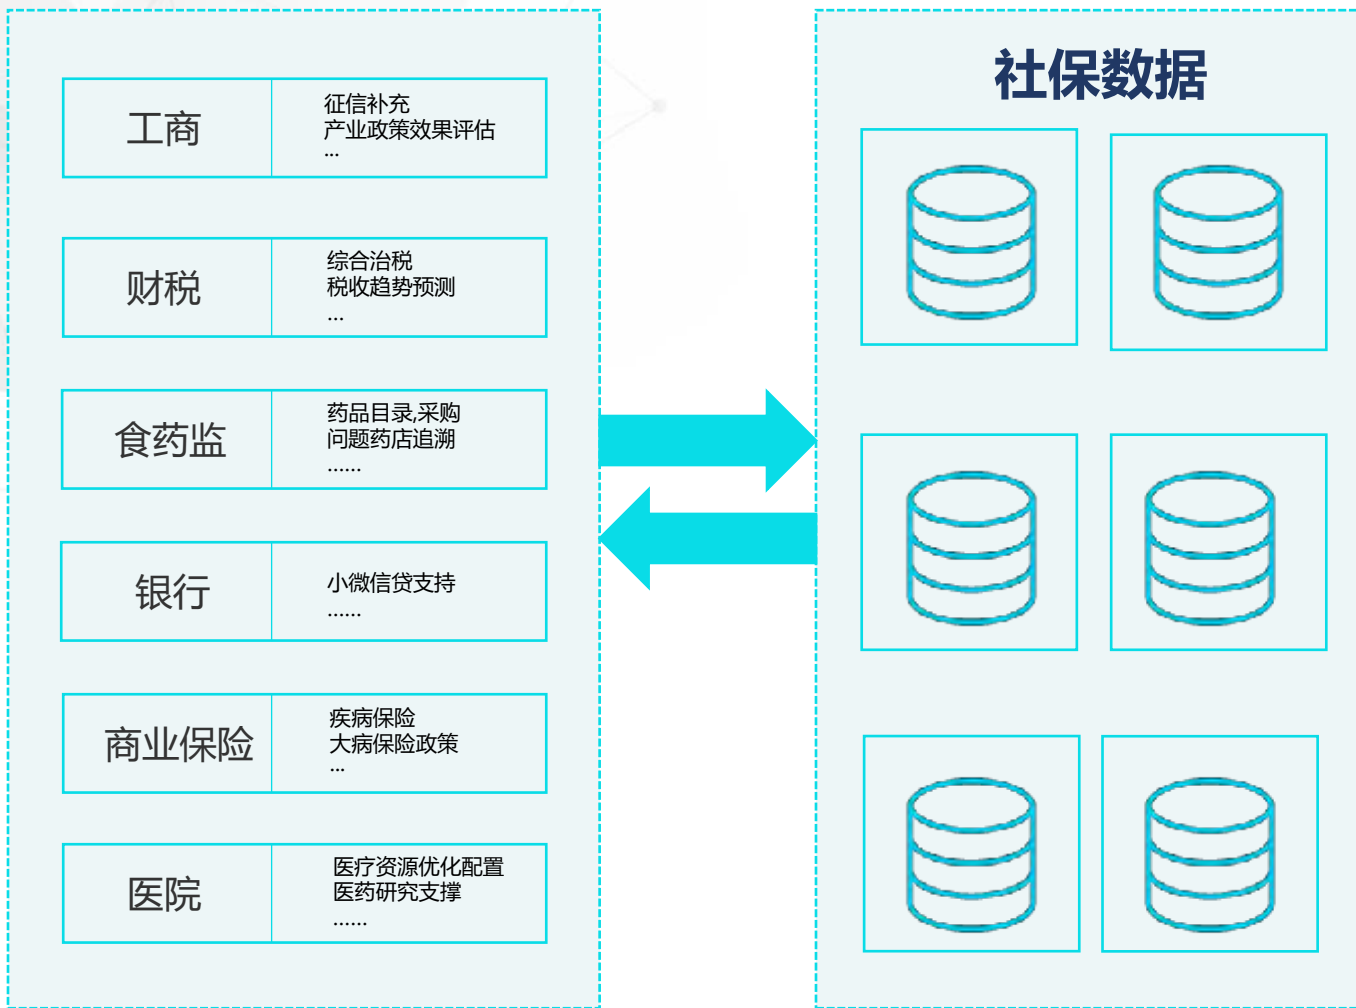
工商
征信补充
产业政策效果评估
...

财税
综合治税
税收趋势预测
...

食药监
药品目录,采购
问题药店追溯
......

银行
小微信贷支持
......

商业保险
疾病保险
大病保险政策
...

医院
医疗资源优化配置
医药研究支撑
......

社保数据